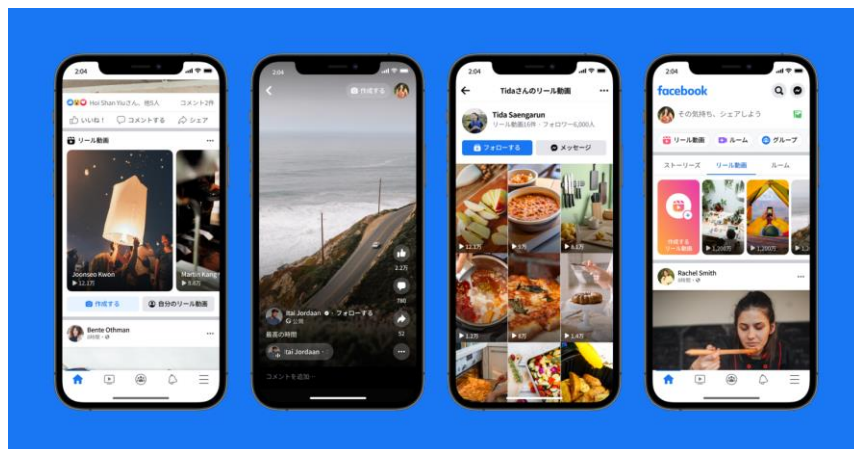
2:04

Hoi Shan Yiuさん、他5人
コメント2件

いいね！
コメントする
シェア

リール動画

Joonseo Kwon
12.1万

Martin Kang
8.8万

作成する
自分のリール動画

Bente Othman
8時間

2:04

作成する

2.2万

780

52

Itai Jordaan・フォローする
公開

最高の時間

Itai Jordaan

コメントを追加...

2:04

Tidaさんのリール動画

Tida Saengarun
リール動画16件・フォロワー6,000人

フォローする
メッセージ

12.1万
5万
4万
1.2万
8万
3.4万

2:04

facebook

その気持ち、シェアしよう

リール動画
ルーム
グループ

ストーリーズ
リール動画
ルーム

作成する
リール動画

1,200万
1,200万

Rachel Smith
8時間